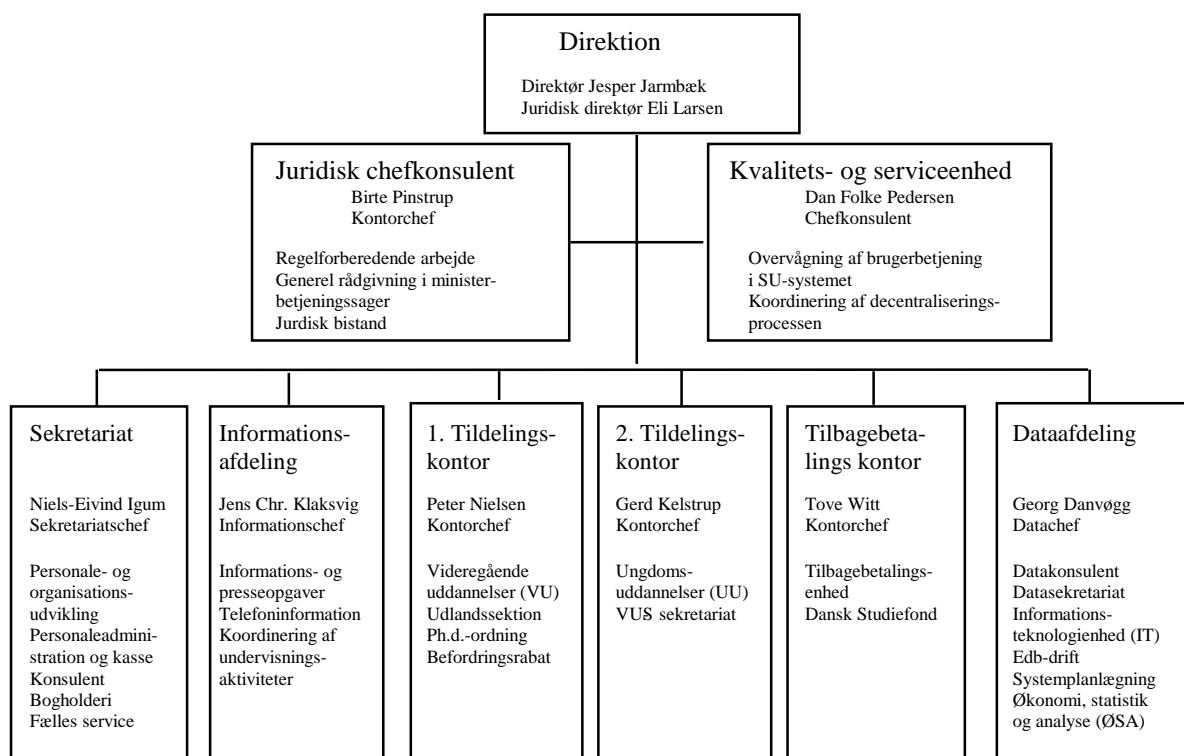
Direktion

Direktør Jesper Jarmbæk
Juridisk direktør Eli Larsen

Juridisk chefkonsulent
Birte Pinstrup
Kontorchef

Regelforberedende arbejde
Generel rådgivning i ministerbetjeningssager
Jurdisk bistand

Kvalitets- og serviceenhed
Dan Folke Pedersen
Chefkonsulent

Overvågning af brugerbetjening i SU-systemet
Koordinering af decentraliseringsprocessen

Sekretariat

Niels-Eivind Igum
Sekretariatschef

Personale- og organisationsudvikling
Personaleadministration og kasse
Konsulent
Bogholderi
Fælles service

Informationsafdeling

Jens Chr. Klaksvig
Informationschef

Informations- og presseopgaver
Telefoninformation
Koordinering af undervisningsaktiviteter

1. Tildelingskontor

Peter Nielsen
Kontorchef

Videregående uddannelser (VU)
Udlandssektion
Ph.d.-ordning
Befordringsrabat

2. Tildelingskontor

Gerd Kelstrup
Kontorchef

Ungdomsuddannelser (UU)
VUS sekretariat

Tilbagebetalings kontor

Tove Witt
Kontorchef

Tilbagebetalingsenhed
Dansk Studiefond

Dataafdeling

Georg Danvøgg
Datachef

Datakonsulent
Datasekretariat
Informationsteknologienhed (IT)
Edb-drift
Systemplanlægning
Økonomi, statistik og analyse (ØSA)